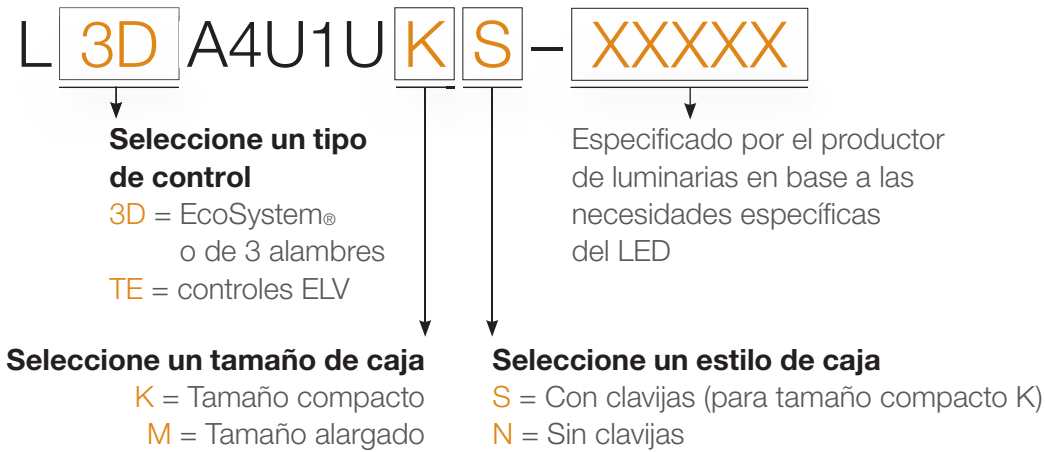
L 3D A4U1U K S – XXXXX

Seleccione un tipo de control
3D = EcoSystem®
o de 3 alambres
TE = controles ELV

Especificado por el productor de luminarias en base a las necesidades específicas del LED

Seleccione un tamaño de caja
K = Tamaño compacto
M = Tamaño alargado

Seleccione un estilo de caja
S = Con clavijas (para tamaño compacto K)
N = Sin clavijas